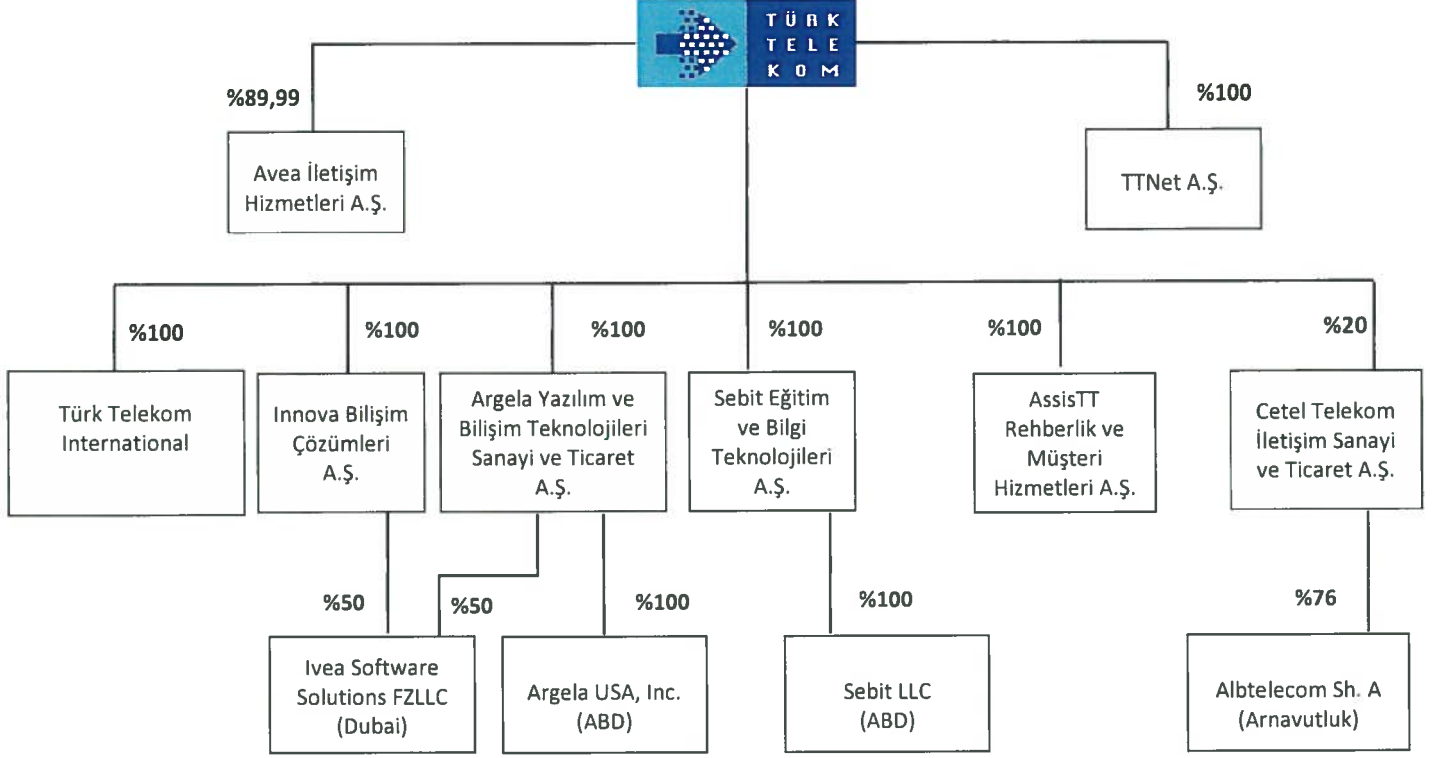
TÜRK TELEKOM

%89,99

Avea İletişim Hizmetleri A.Ş.

%100

TTNet A.Ş.

%100

Türk Telekom International

%100

Innova Bilişim Çözümleri A.Ş.

%100

Argela Yazılım ve Bilişim Teknolojileri Sanayi ve Ticaret A.Ş.

%100

Sebit Eğitim ve Bilgi Teknolojileri A.Ş.

%100

AssisTT Rehberlik ve Müşteri Hizmetleri A.Ş.

%20

Cetel Telekom İletişim Sanayi ve Ticaret A.Ş.

%50

%50

Ivea Software Solutions FZLLC (Dubai)

%100

Argela USA, Inc. (ABD)

%100

Sebit LLC (ABD)

%76

Albtelecom Sh. A (Arnavutluk)